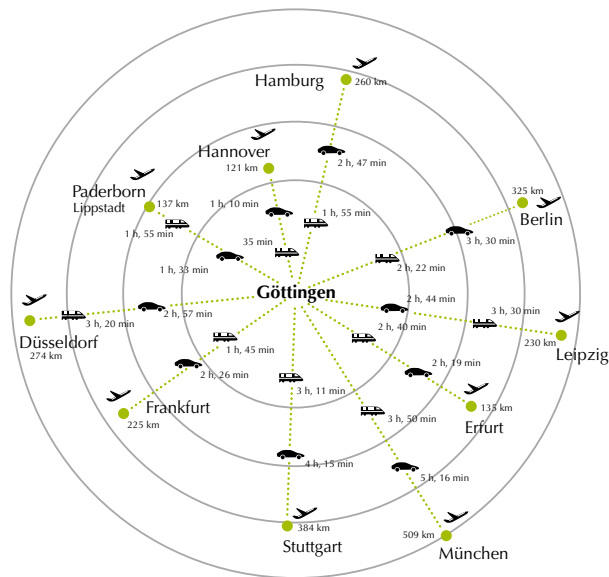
Hamburg
260 km
2 h, 47 min
Hannover
121 km
1 h, 10 min
1 h, 55 min
Paderborn
Lippstadt
137 km
1 h, 55 min
35 min
1 h, 33 min
325 km
Berlin
3 h, 30 min
2 h, 22 min
Göttingen
Düsseldorf
274 km
3 h, 20 min
2 h, 57 min
2 h, 44 min
3 h, 30 min
2 h, 40 min
230 km
Leipzig
1 h, 45 min
2 h, 26 min
2 h, 19 min
135 km
Erfurt
Frankfurt
225 km
3 h, 11 min
3 h, 50 min
4 h, 15 min
5 h, 16 min
384 km
Stuttgart
509 km
München